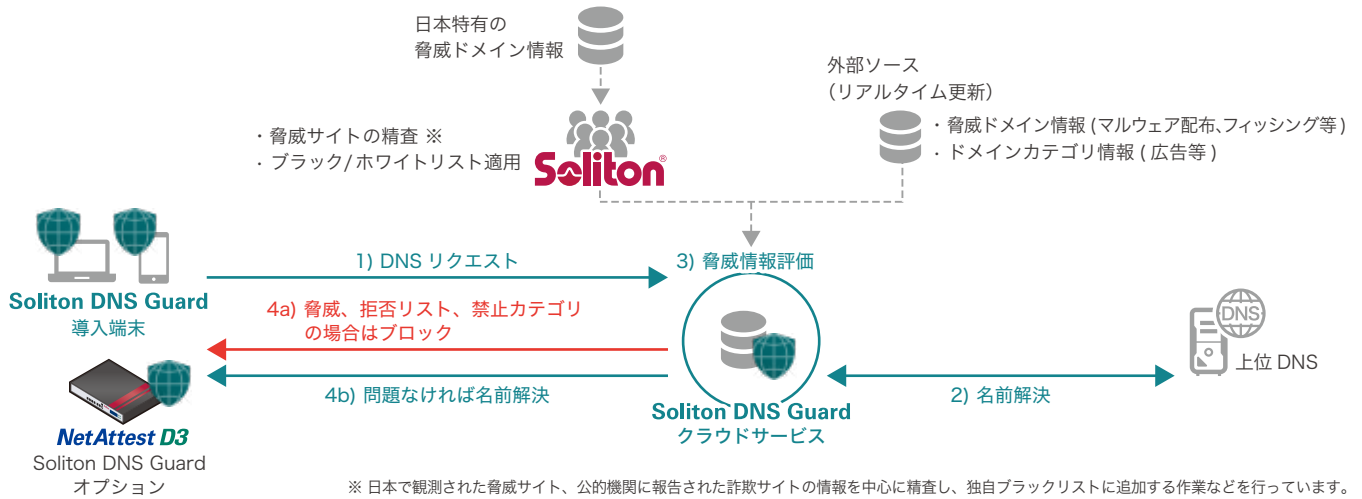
日本特有の
脅威ドメイン情報

外部ソース
（リアルタイム更新）

・脅威サイトの精査 ※
・ブラック/ホワイトリスト適用

Soliton

・脅威ドメイン情報 (マルウェア配布､フィッシング等)
・ドメインカテゴリ情報 ( 広告等 )

Soliton DNS Guard
導入端末

1) DNS リクエスト

3) 脅威情報評価

4a) 脅威、拒否リスト、禁止カテゴリ
の場合はブロック

DNS

上位 DNS

4b) 問題なければ名前解決

2) 名前解決

Soliton DNS Guard
クラウドサービス

NetAttest D3
Soliton DNS Guard
オプション

※ 日本で観測された脅威サイト、公的機関に報告された詐欺サイトの情報を中心に精査し、独自ブラックリストに追加する作業などを行っています。